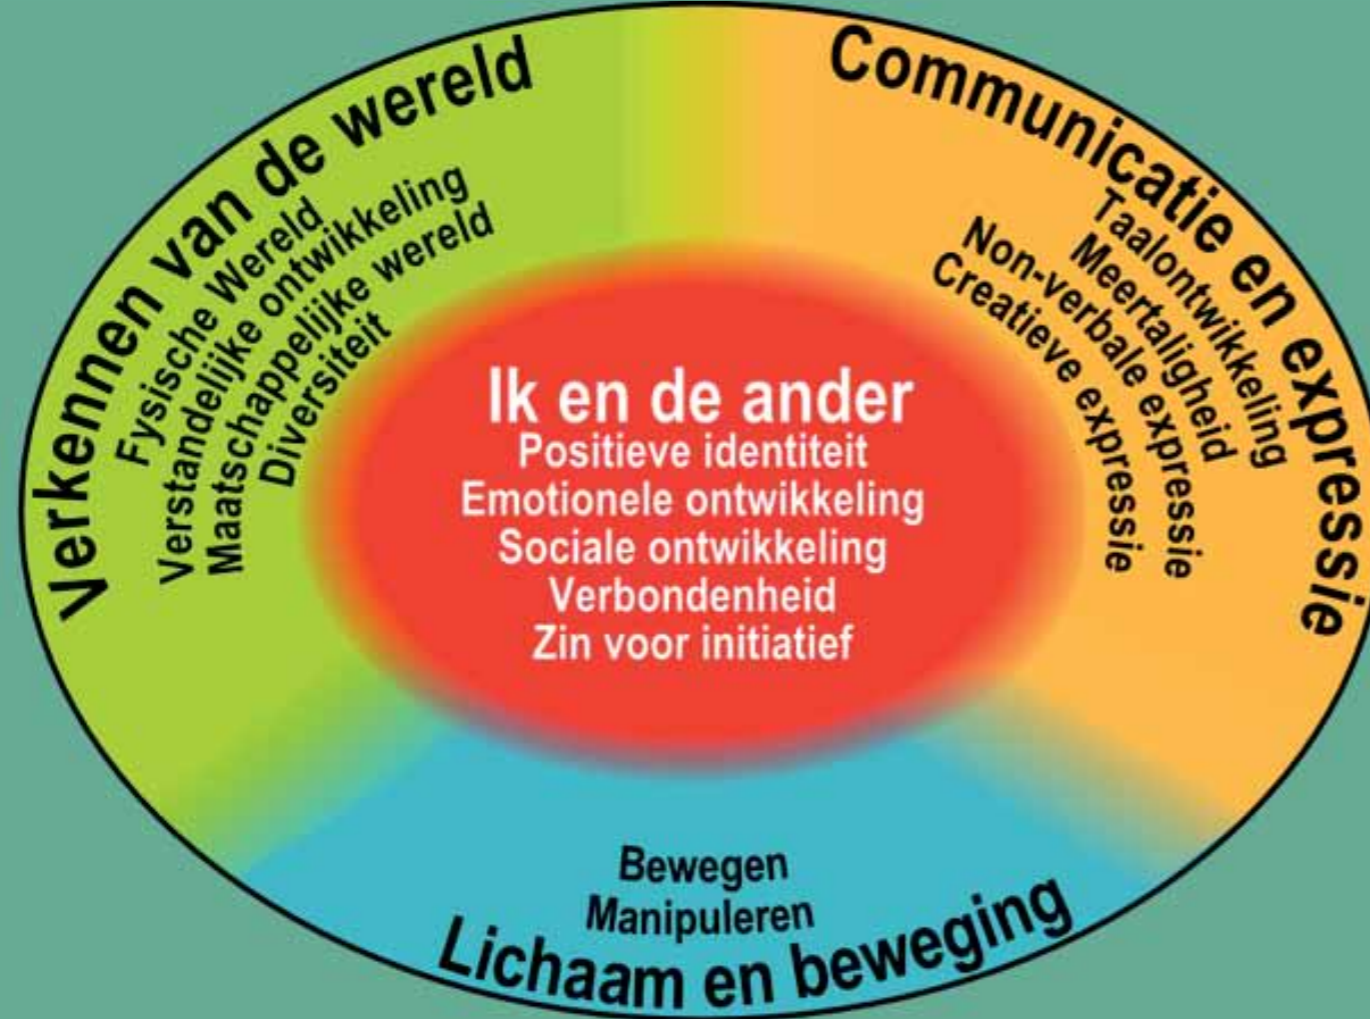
Verkennen van de wereld
Fysische Wereld
Verstandelijke ontwikkeling
Maatschappelijke wereld
Diversiteit

Communicatie en expressie
Taalontwikkeling
Meertaligheid
Non-verbale expressie
Creatieve expressie

Ik en de ander
Positieve identiteit
Emotionele ontwikkeling
Sociale ontwikkeling
Verbondenheid
Zin voor initiatief

Bewegen
Manipuleren
Lichaam en beweging